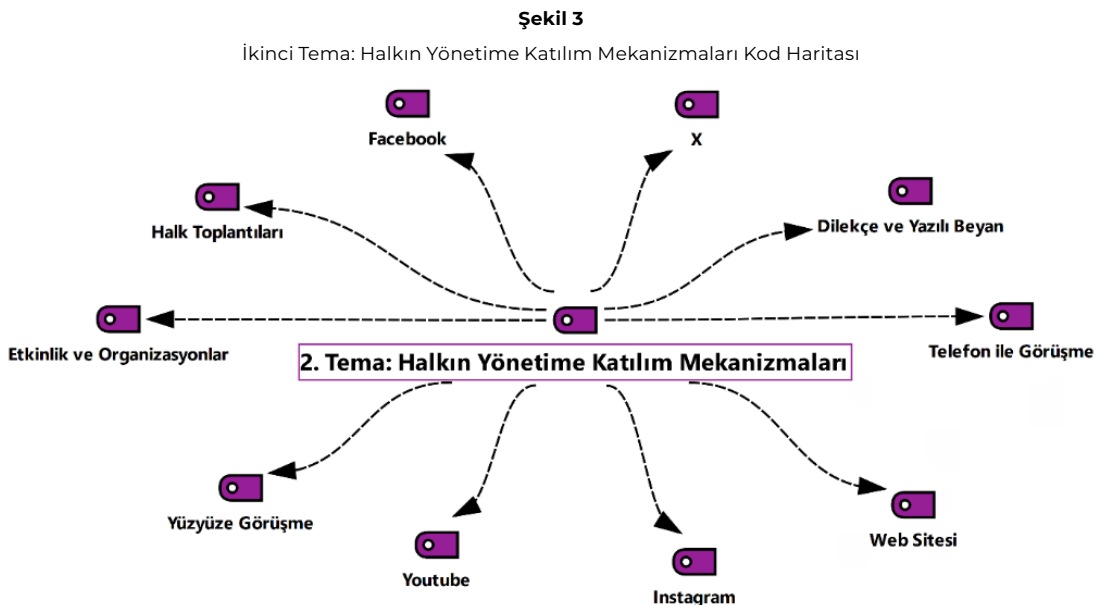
**Şekil 3**

İkinci Tema: Halkın Yönetime Katılım Mekanizmaları Kod Haritası

Facebook

X

Halk Toplantıları

Dilekçe ve Yazılı Beyan

Etkinlik ve Organizasyonlar

2. Tema: Halkın Yönetime Katılım Mekanizmaları

Telefon ile Görüşme

Yüzyüze Görüşme

Web Sitesi

Youtube

Instagram